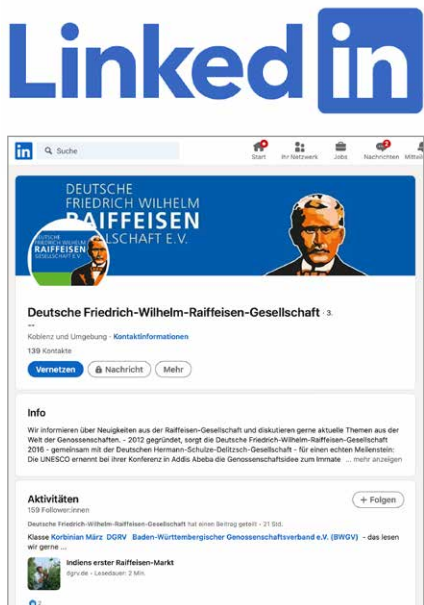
Linked in

in Suche

Start Ihr Netzwerk Jobs Nachrichten Mitteil

DEUTSCHE FRIEDRICH WILHELM RAIFFEISEN GESELLSCHAFT E.V.

DEUTSCHE FRIEDRICH WILHELM RAIFFEISEN GESELLSCHAFT E.V.

Deutsche Friedrich-Wilhelm-Raiffeisen-Gesellschaft · 3. --

Koblenz und Umgebung · Kontaktinformationen

139 Kontakte

Vernetzen Nachricht Mehr

Info

Wir informieren über Neuigkeiten aus der Raiffeisen-Gesellschaft und diskutieren gerne aktuelle Themen aus der Welt der Genossenschaften. - 2012 gegründet, sorgt die Deutsche Friedrich-Wilhelm-Raiffeisen-Gesellschaft 2016 - gemeinsam mit der Deutschen Hermann-Schulze-Delitzsch-Gesellschaft - für einen echten Meilenstein: Die UNESCO ernennt bei ihrer Konferenz in Addis Abeba die Genossenschaftsidee zum Immate ... mehr anzeigen

Aktivitäten

159 Follower:innen

+ Folgen

Deutsche Friedrich-Wilhelm-Raiffeisen-Gesellschaft hat einen Beitrag geteilt • 21 Std.

Klasse Korbinian März DGRV Baden-Württembergischer Genossenschaftsverband e.V. (BWGV) - das lesen wir gerne ...

Indiens erster Raiffeisen-Markt
dgrv.de • Lesedauer: 2 Min.

2